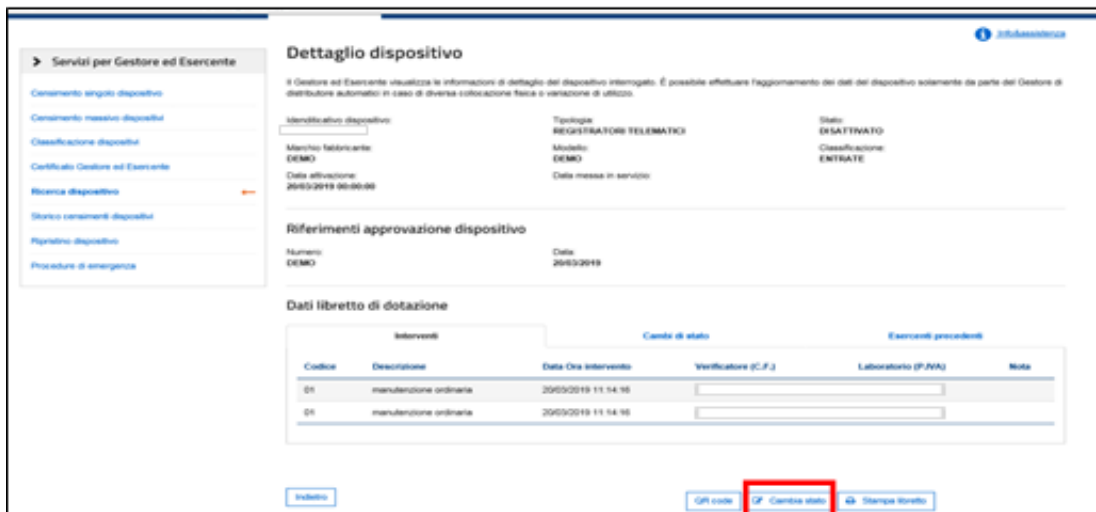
Info&assistenza

Servizi per Gestore ed Esercente

Censimento singolo dispositivo

Censimento massivo dispositivi

Classificazione dispositivi

Certificato Gestore ed Esercente

Ricerca dispositivo

Storico censimenti dispositivi

Ripristino dispositivo

Procedure di emergenza

Dettaglio dispositivo

Il Gestore ed Esercente visualizza le informazioni di dettaglio del dispositivo interrogato. È possibile effettuare l'aggiornamento dei dati del dispositivo solamente da parte del Gestore di distributore automatici in caso di diversa collocazione fisica o variazione di utilizzo.

Identificativo dispositivo:

Tipologia:
REGISTRATORI TELEMATICI

Stato:
DISATTIVATO

Marchio fabbricante:
DEMO

Modello:
DEMO

Classificazione:
ENTRATE

Data attivazione:
20/03/2019 00:00:00

Data messa in servizio:

Riferimenti approvazione dispositivo

Numero:
DEMO

Data:
20/03/2019

Dati libretto di dotazione

Interventi | Cambi di stato | Esercenti precedenti

| Codice | Descrizione | Data Ora intervento | Verificatore (C.F.) | Laboratorio (P.IVA) | Nota |
|---|---|---|---|---|---|
| 01 | manutenzione ordinaria | 20/03/2019 11:14:16 | | | |
| 01 | manutenzione ordinaria | 20/03/2019 11:14:16 | | | |

Indietro

QR code

Cambia stato

Stampa libretto